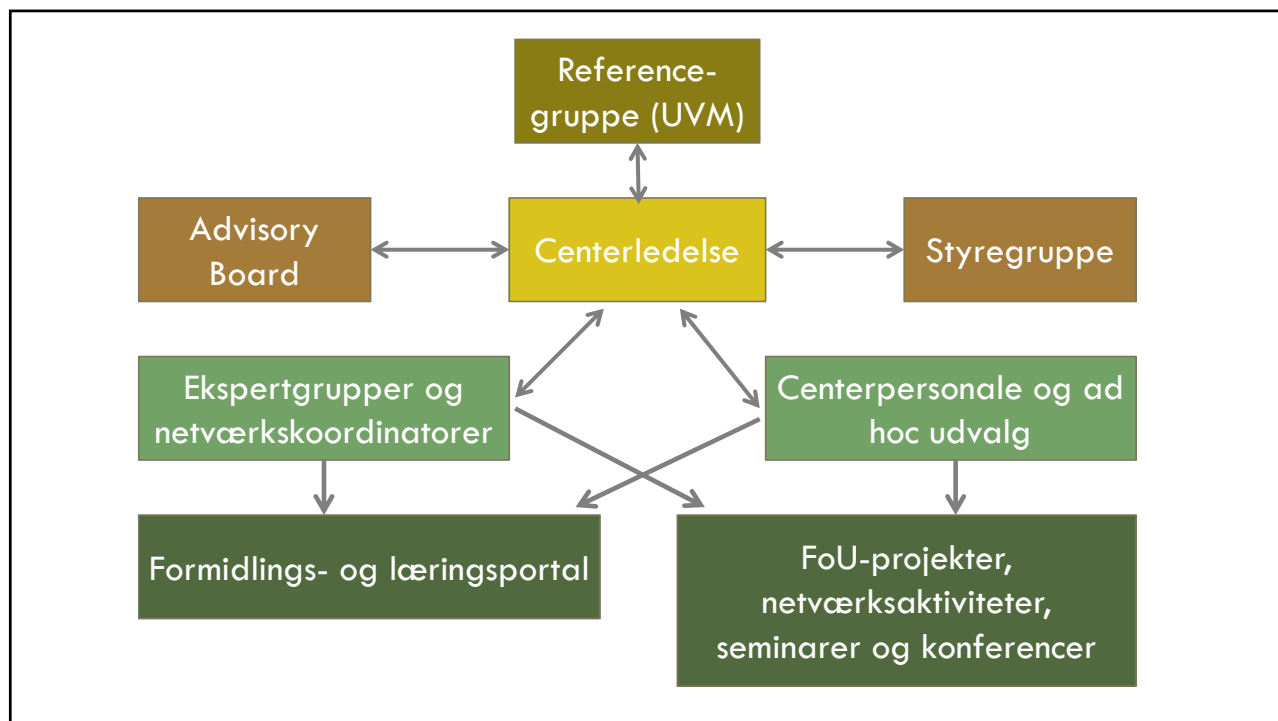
Reference-gruppe (UVM)

Advisory Board

Centerledelse

Styregruppe

Ekspertgrupper og netværkskoordinatorer

Centerpersonale og ad hoc udvalg

Formidlings- og læringsportal

FoU-projekter, netværksaktiviteter, seminarer og konferencer